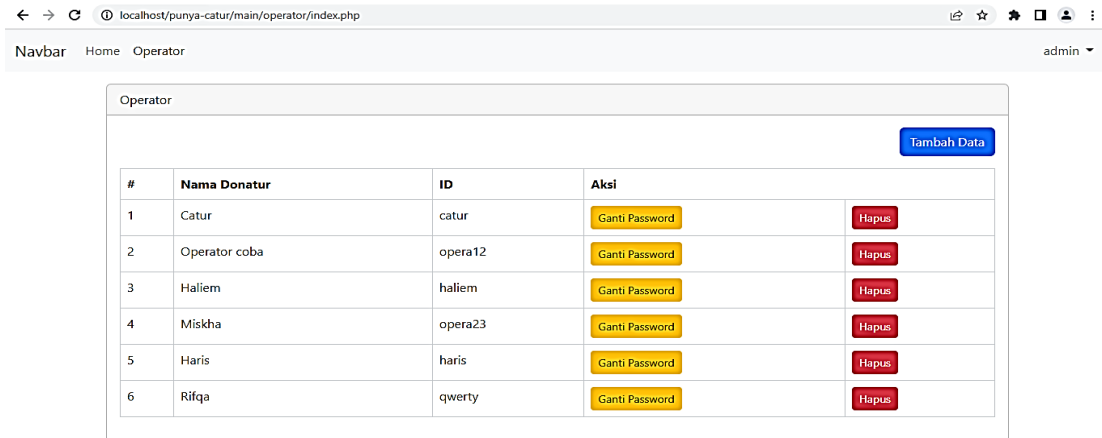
localhost/punya-catur/main/operator/index.php

Navbar Home Operator admin

Operator

Tambah Data

| # | Nama Donatur | ID | Aksi | |
|---|---|---|---|---|
| 1 | Catur | catur | Ganti Password | Hapus |
| 2 | Operator coba | opera12 | Ganti Password | Hapus |
| 3 | Haliem | haliem | Ganti Password | Hapus |
| 4 | Miskha | opera23 | Ganti Password | Hapus |
| 5 | Haris | haris | Ganti Password | Hapus |
| 6 | Rifqa | qwerty | Ganti Password | Hapus |